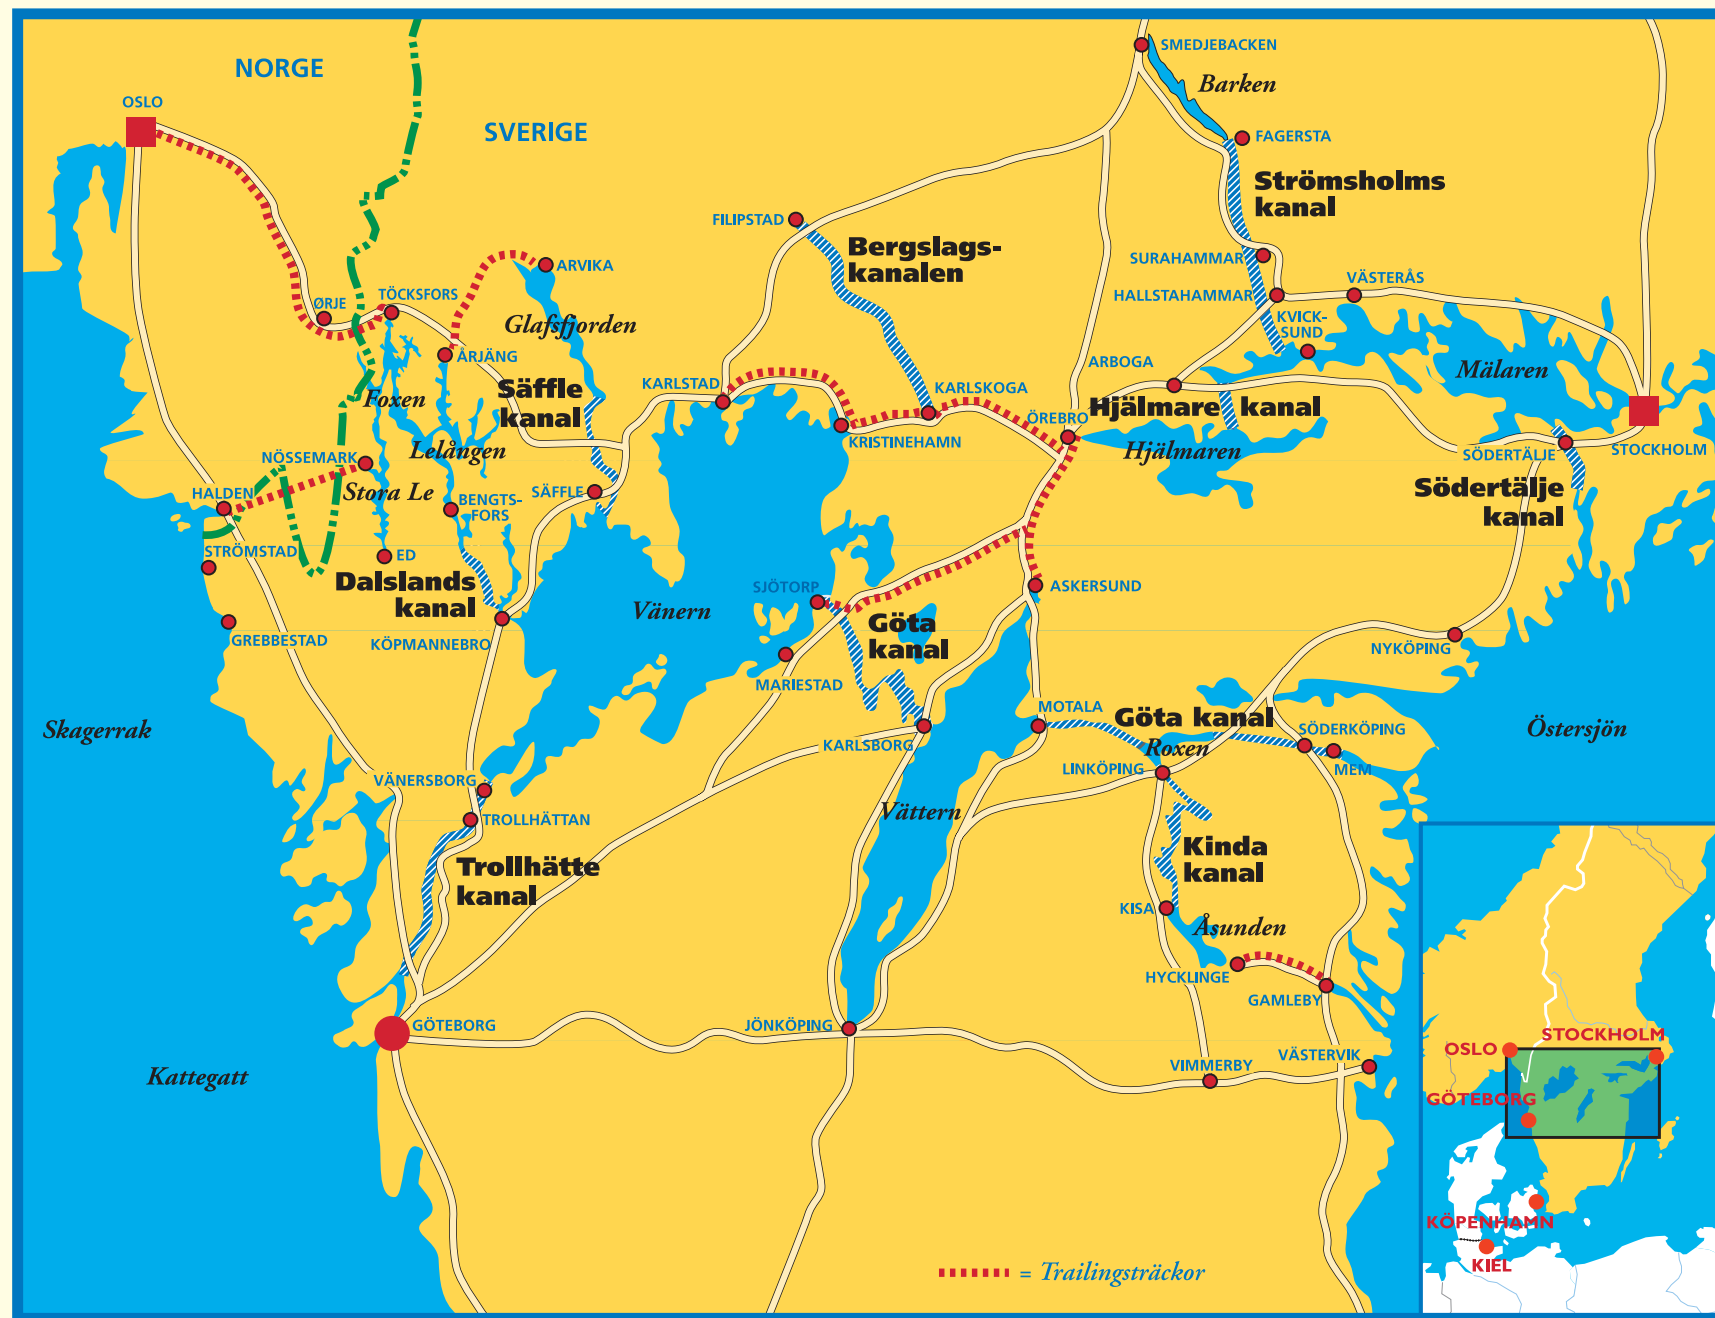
NORGE

SVERIGE

OSLO

SMEDJEBACKEN

Barken

FAGERSTA

Strömsholms kanal

FILIPSTAD

Bergslags-kanalen

SURAHAMMAR

VÄSTERÅS

HALLSTAHAMMAR

KVICK-SUND

ARVIKA

ÖRJE

TÖCKSFORS

Glafsfjorden

ÅRJÄNG

Säffle kanal

KARLSTAD

KARLSKOGA

ARBOGA

Mälaren

Foxen

Hjälmare kanal

ÖREBRO

KRISTINEHAMN

Hjälmaren

STOCKHOLM

SÖDERTÄLJE

Lelången

NÖSSEMARK

HALDEN

Stora Le

BENGTS-FORS

SÄFFLE

Södertälje kanal

STRÖMSTAD

ED

Dalslands kanal

SJÖTORP

ASKERSUND

Vänern

Göta kanal

GREBBESTAD

KÖPMANNEBRO

NYKÖPING

MARIESTAD

MOTALA

Göta kanal

SÖDERKÖPING

Skagerrak

Östersjön

KARLSBORG

Roxen

MEM

LINKÖPING

VÄNERSBORG

TROLLHÄTTAN

Vättern

Trollhätte kanal

Kinda kanal

KISA

Åsunden

HYCKLINGE

GAMLEBY

GÖTEBORG

JÖNKÖPING

VÄSTERVIK

VIMMERBY

Kattegatt

OSLO

STOCKHOLM

GÖTEBORG

KÖPENHAMN

KIEL

= Trailingsträckor